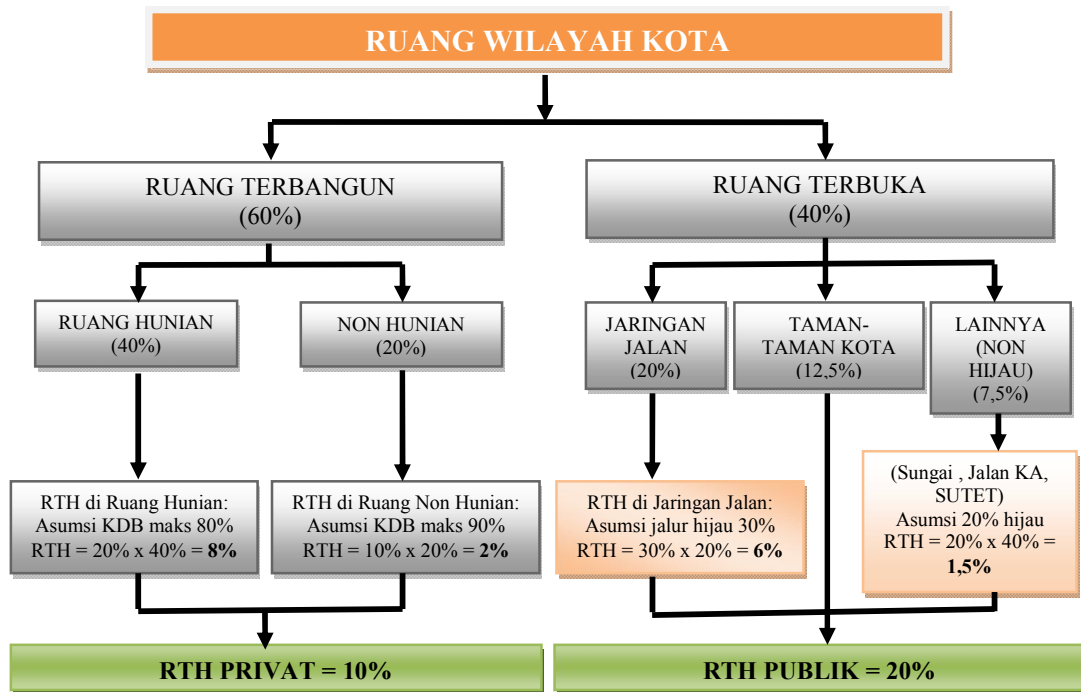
RUANG WILAYAH KOTA

RUANG TERBANGUN
(60%)

RUANG TERBUKA
(40%)

RUANG HUNIAN
(40%)

NON HUNIAN
(20%)

JARINGAN JALAN
(20%)

TAMAN-TAMAN KOTA
(12,5%)

LAINNYA (NON HIJAU)
(7,5%)

RTH di Ruang Hunian:
Asumsi KDB maks 80%
RTH = 20% x 40% = **8%**

RTH di Ruang Non Hunian:
Asumsi KDB maks 90%
RTH = 10% x 20% = **2%**

RTH di Jaringan Jalan:
Asumsi jalur hijau 30%
RTH = 30% x 20% = **6%**

(Sungai , Jalan KA, SUTET)
Asumsi 20% hijau
RTH = 20% x 40% = **1,5%**

RTH PRIVAT = 10%

RTH PUBLIK = 20%